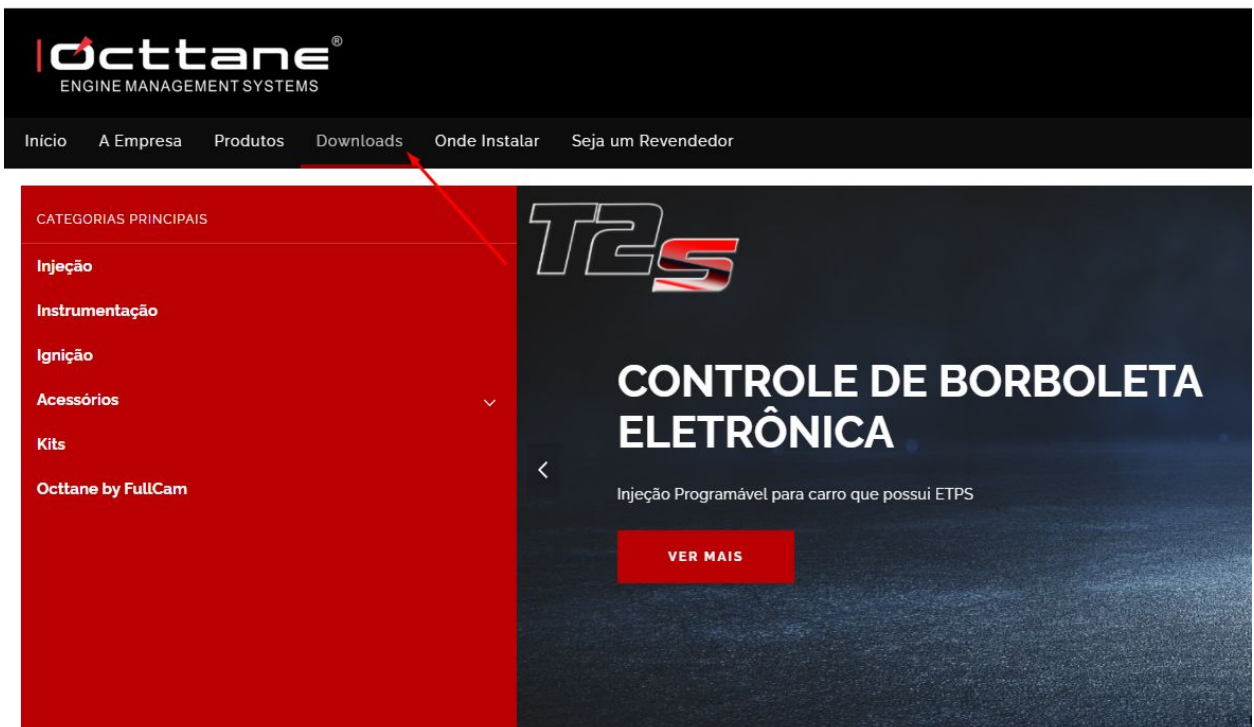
Octtane®
ENGINE MANAGEMENT SYSTEMS

Início A Empresa Produtos Downloads Onde Instalar Seja um Revendedor

CATEGORIAS PRINCIPAIS
Injeção
Instrumentação
Ignição
Acessórios
Kits
Octtane by FullCam

T2S

CONTROLE DE BORBOLETA ELETRÔNICA

Injeção Programável para carro que possui ETPS

VER MAIS